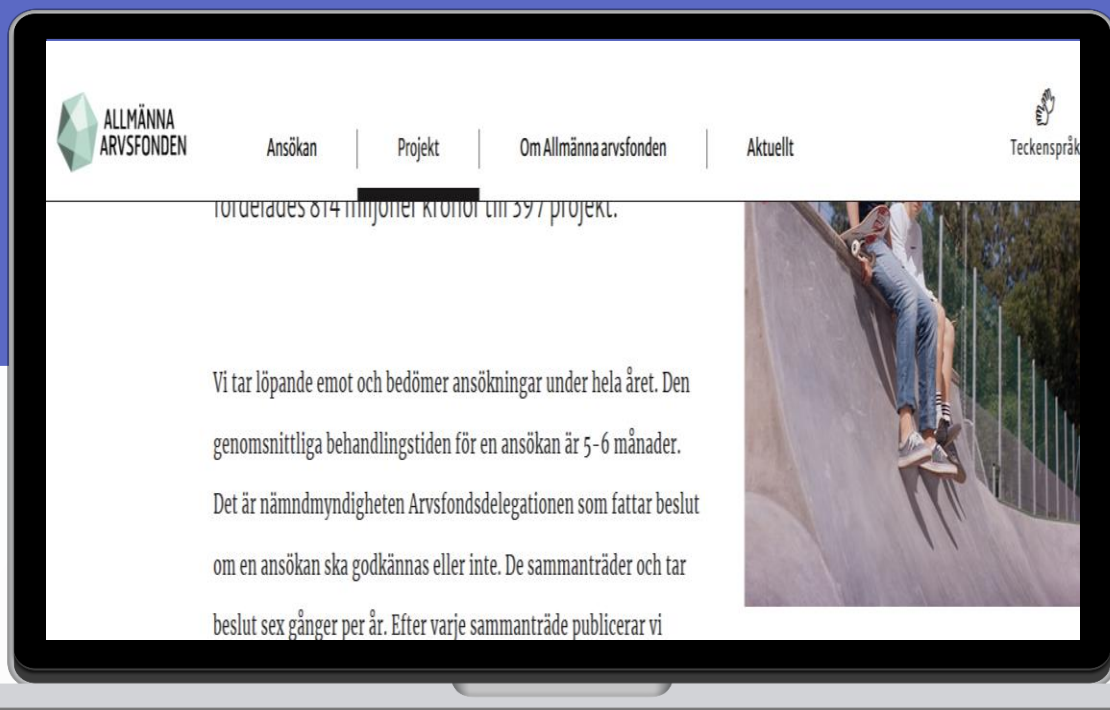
ALLMÄNNA ARVSFONDEN

Ansökan | Projekt | Om Allmänna arvsfonden | Aktuellt

Teckensprå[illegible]

fördelades 814 miljoner kronor till 397 projekt.

Vi tar löpande emot och bedömer ansökningar under hela året. Den genomsnittliga behandlingstiden för en ansökan är 5-6 månader. Det är nämndmyndigheten Arvsfondsdelegationen som fattar beslut om en ansökan ska godkännas eller inte. De sammanträder och tar beslut sex gånger per år. Efter varje sammanträde publicerar vi